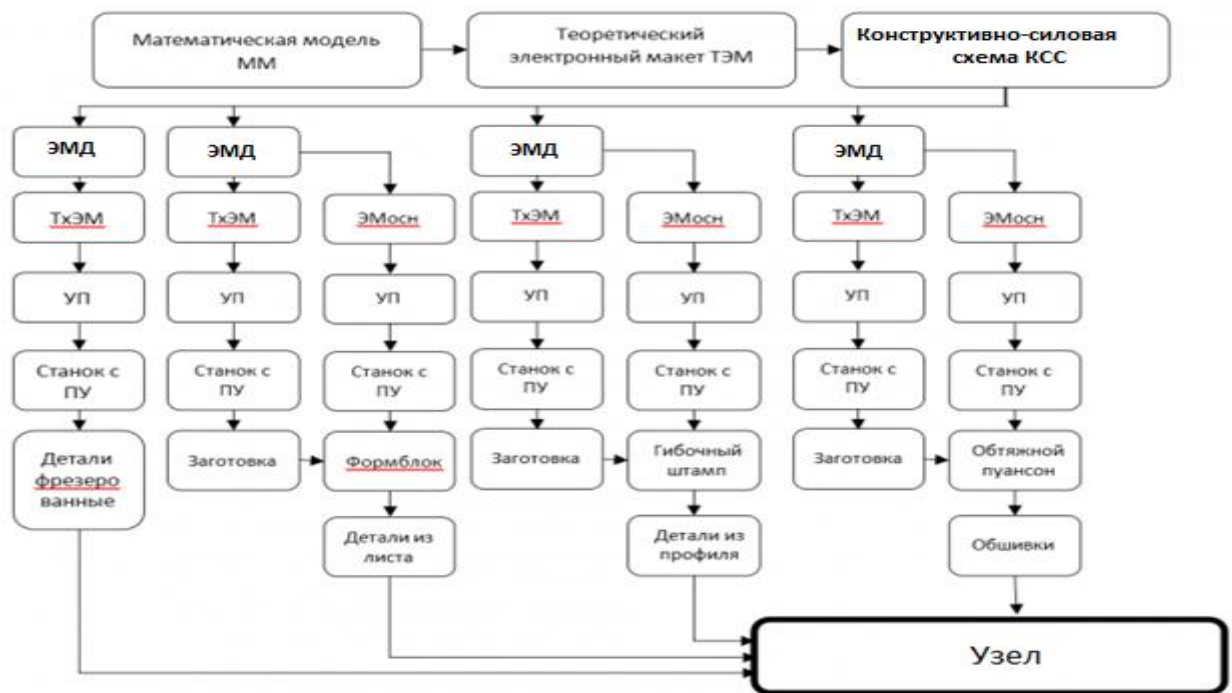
Математическая модель ММ

Теоретический электронный макет ТЭМ

Конструктивно-силовая схема КСС

ЭМД

ТхЭМ

УП

Станок с ПУ

Детали фрезерованные

ЭМД

ТхЭМ

УП

Станок с ПУ

Заготовка

ЭМосн

УП

Станок с ПУ

Формблок

Детали из листа

ЭМД

ТхЭМ

УП

Станок с ПУ

Заготовка

ЭМосн

УП

Станок с ПУ

Гибочный штамп

Детали из профиля

ЭМД

ТхЭМ

УП

Станок с ПУ

Заготовка

ЭМосн

УП

Станок с ПУ

Обтяжной пуансон

Обшивки

Узел